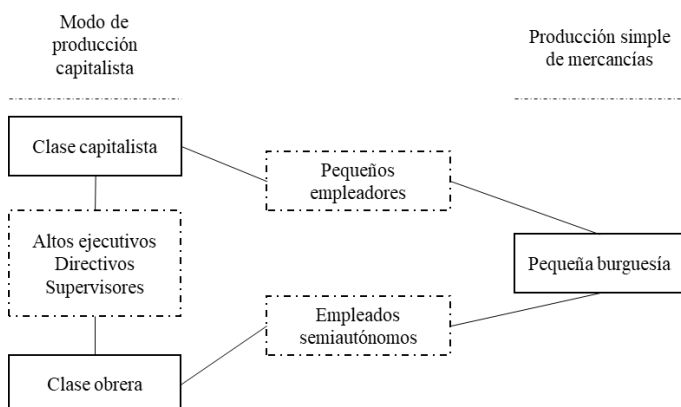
Modo de producción capitalista

Producción simple de mercancías

Clase capitalista

Pequeños empleadores

Altos ejecutivos
Directivos
Supervisores

Pequeña burguesía

Empleados semiautónomos

Clase obrera